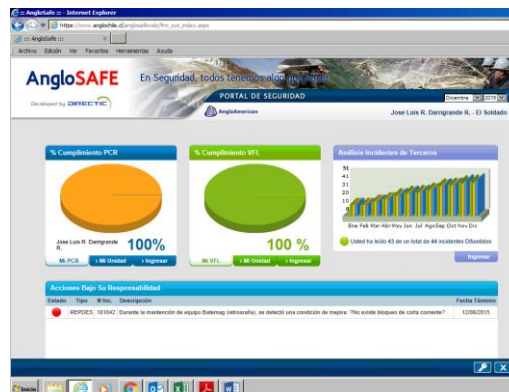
:: AngloSafe :: - Internet Explorer

https://www.anglochile.cl/anglosafeweb/frm_acs_index.aspx

:: AngloSafe :: ×

Archivo Edición Ver Favoritos Herramientas Ayuda

AngloSAFE

Developed by DIRECTIC

En Seguridad, todos tenemos algo que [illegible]

PORTAL DE SEGURIDAD

Diciembre 2015

AngloAmerican

Jose Luis R. Darrigrande R. - El Soldado

% Cumplimiento PCR

Jose Luis R. Darrigrande R.

100%

Mi PCR > Mi Unidad > Ingresar

% Cumplimiento VFL

100 %

Mi VFL > Mi Unidad > Ingresar

Análisis Incidentes de Terceros

51
41
31
21
11
1

Ene Feb Mar Abr May Jun Jul Ago Sep Oct Nov Dic

Usted ha leído 43 de un total de 44 incidentes Difundidos

Ingresar

Acciones Bajo Su Responsabilidad

| Estado | Tipo | N Inc. | Descripción | Fecha Término |
|---|---|---|---|---|
| | REPDES | 181042 | Durante la mantención de equipo Batemag (retroexcava), se detectó una condición de mejora: ?No existe bloqueo de corta corriente? | 12/08/2015 |

Inicio